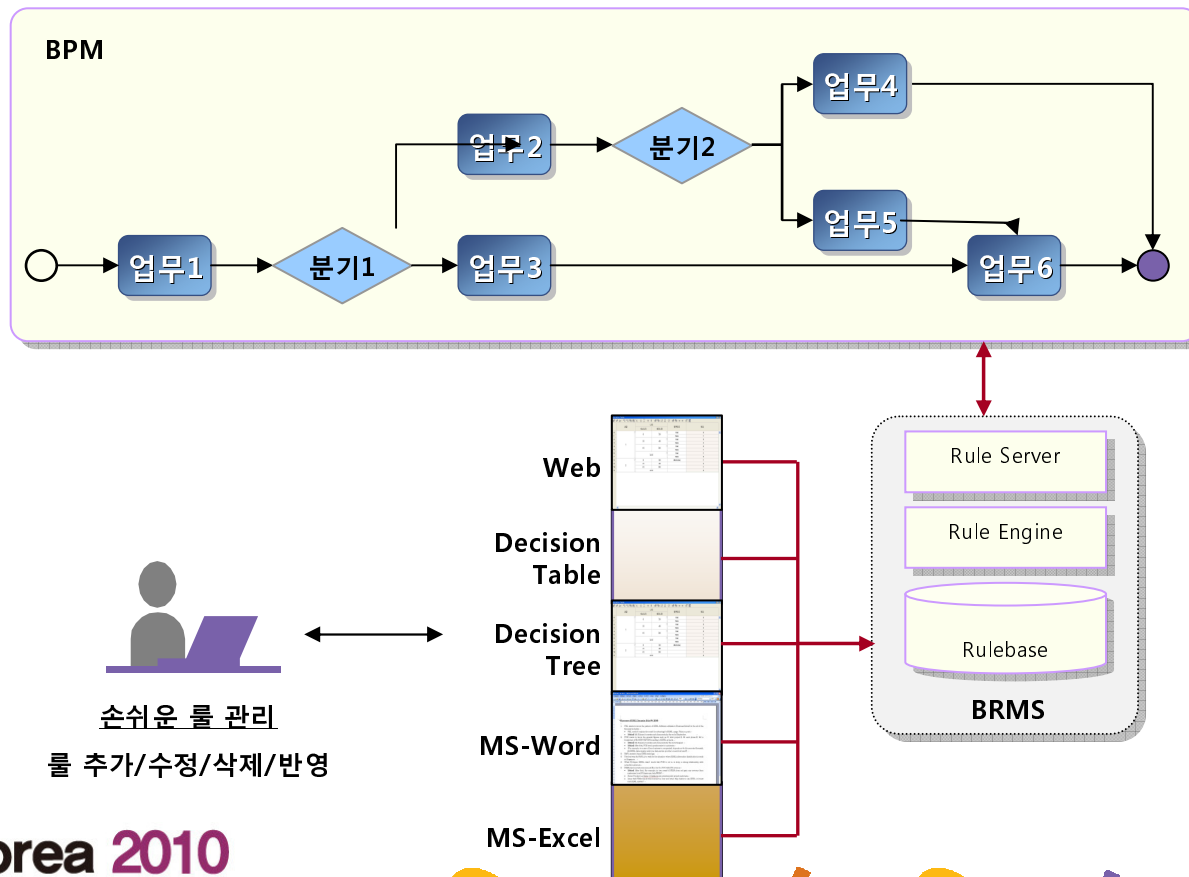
BPM

업무1

분기1

업무2

분기2

업무3

업무4

업무5

업무6

Web

Decision Table

Decision Tree

MS-Word

MS-Excel

Rule Server

Rule Engine

Rulebase

BRMS

손쉬운 룰 관리

룰 추가/수정/삭제/반영

orea 2010